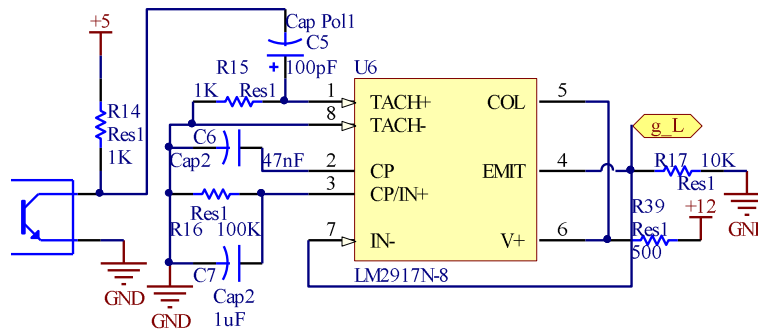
+5
Cap Pol1
C5
+
100pF
U6
R15
1K Res1
R14
Res1
1K
C6
Cap2
47nF
R16 100K
Res1
C7
Cap2
1uF
GND
GND
1
8
2
3
7
TACH+
TACH-
CP
CP/IN+
IN-
COL
EMIT
V+
5
4
6
LM2917N-8
g_L
R17 10K
Res1
R39
Res1
500
+12
GND
GND